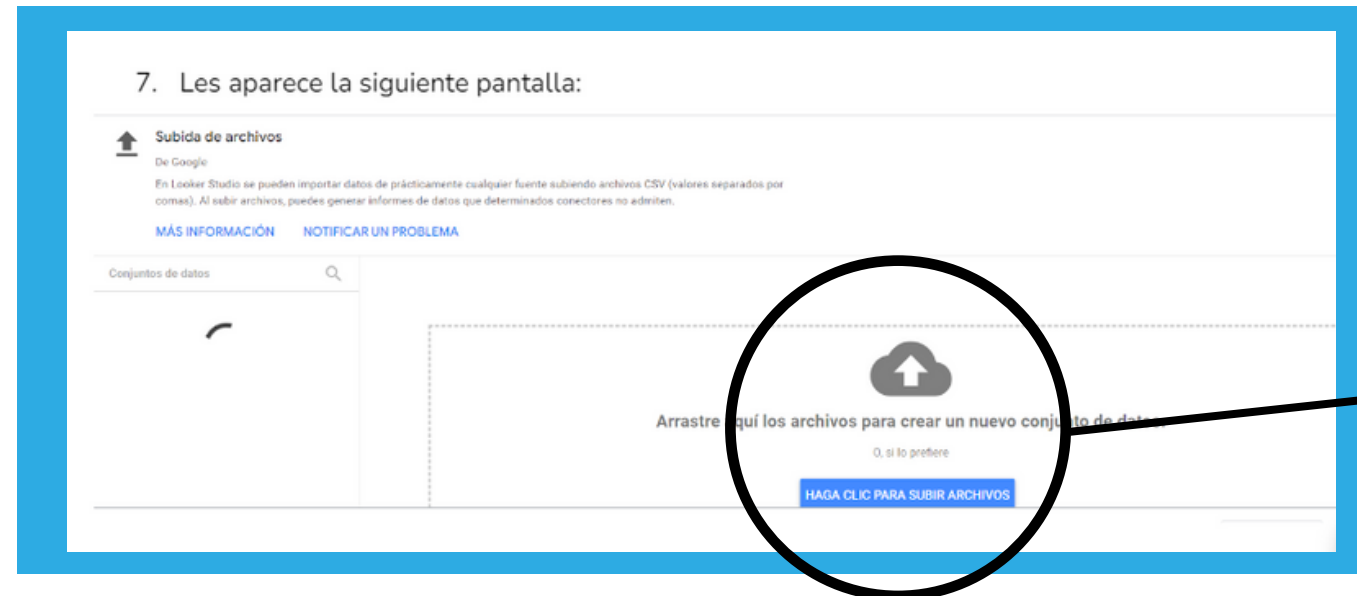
7. Les aparece la siguiente pantalla:

Subida de archivos

De Google

En Looker Studio se pueden importar datos de prácticamente cualquier fuente subiendo archivos CSV (valores separados por comas). Al subir archivos, puedes generar informes de datos que determinados conectores no admiten.

MÁS INFORMACIÓN NOTIFICAR UN PROBLEMA

Conjuntos de datos

Arrastre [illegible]quí los archivos para crear un nuevo conju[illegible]to de dat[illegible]

O, si lo prefiere

HAGA CLIC PARA SUBIR ARCHIVOS